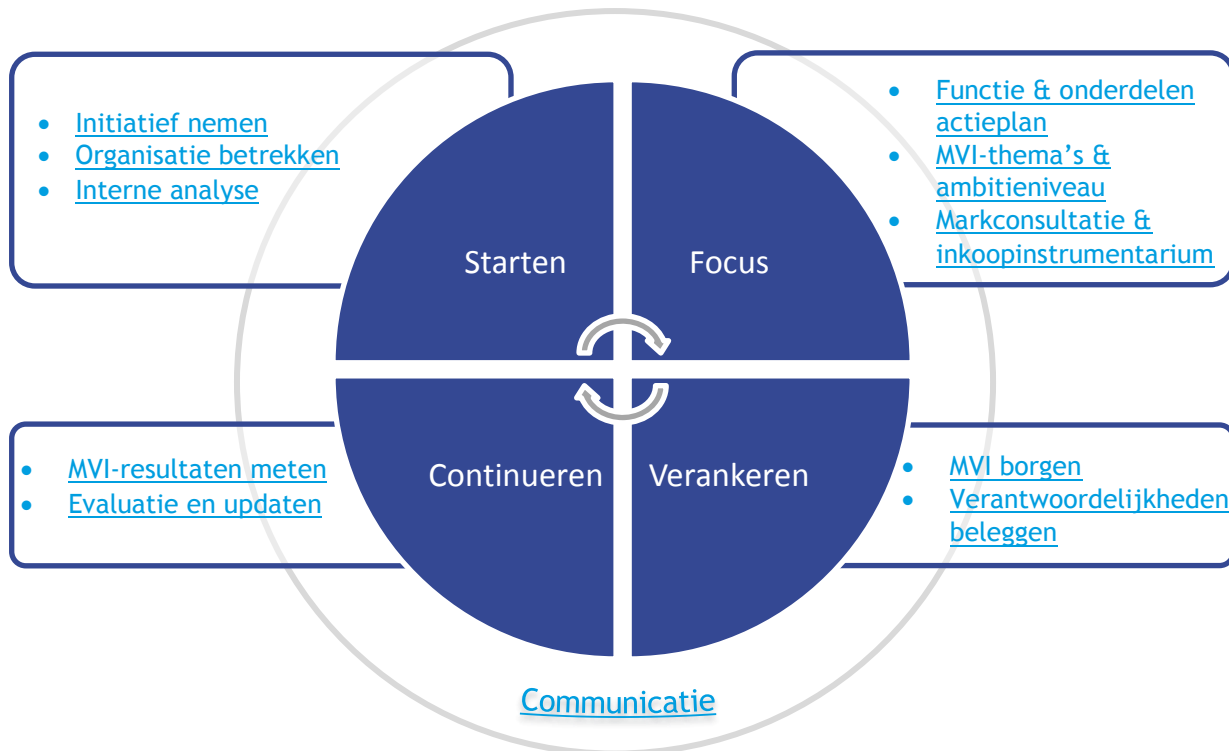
- Initiatief nemen
- Organisatie betrekken
- Interne analyse

- Functie & onderdelen actieplan
- MVI-thema's & ambitieniveau
- Markconsultatie & inkoopinstrumentarium

Starten

Focus

Continueren

Verankeren

- MVI-resultaten meten
- Evaluatie en updaten

- MVI borgen
- Verantwoordelijkheden beleggen

Communicatie